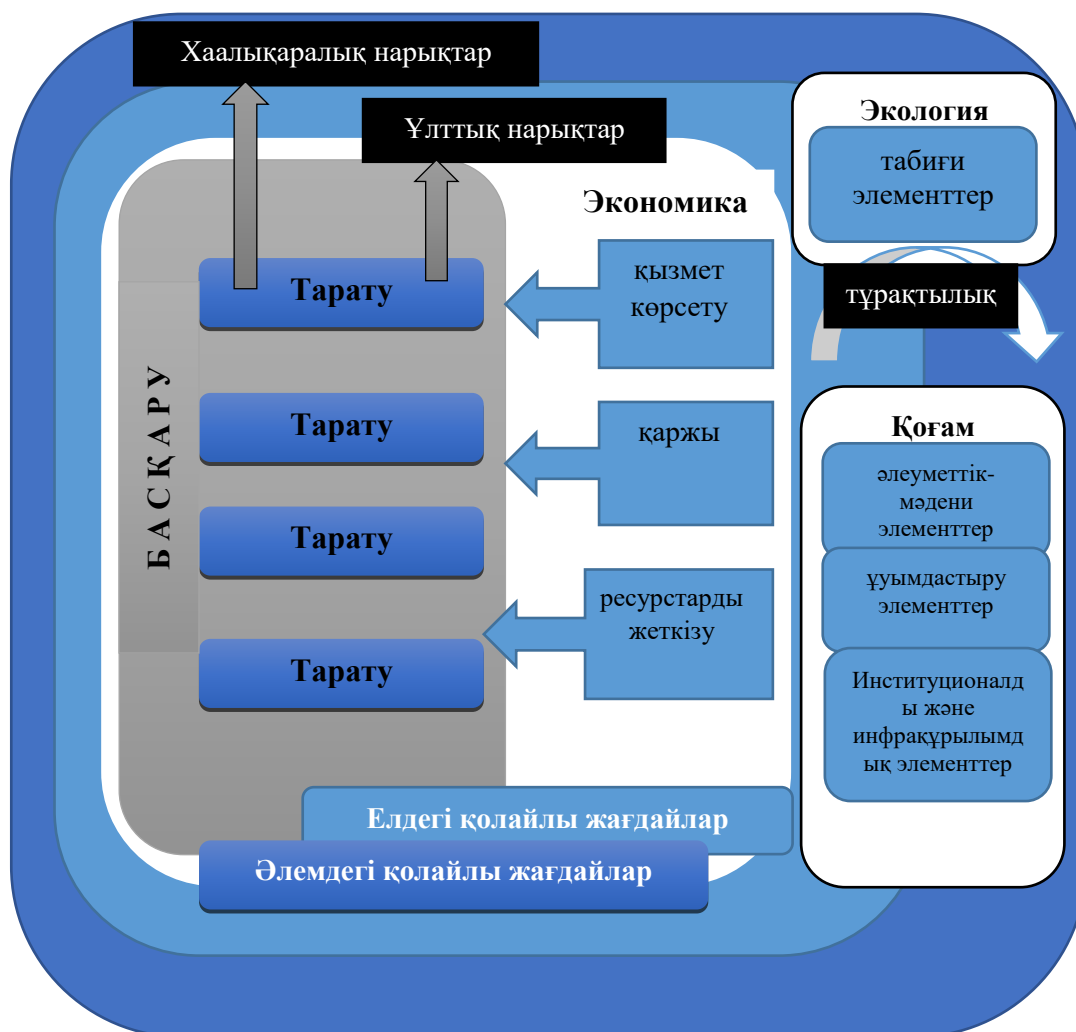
Хаалықаралық нарықтар

Ұлттық нарықтар

Экономика

Экология

табиғи элементтер

тұрақтылық

Тарату

қызмет көрсету

БАСҚАРУ

Тарату

қаржы

Тарату

Тарату

ресурстарды жеткізу

Қоғам

әлеуметтік-мәдени элементтер

ұуымдастыру элементтер

Институционалды және инфрақұрылымдық элементтер

Елдегі қолайлы жағдайлар

Әлемдегі қолайлы жағдайлар